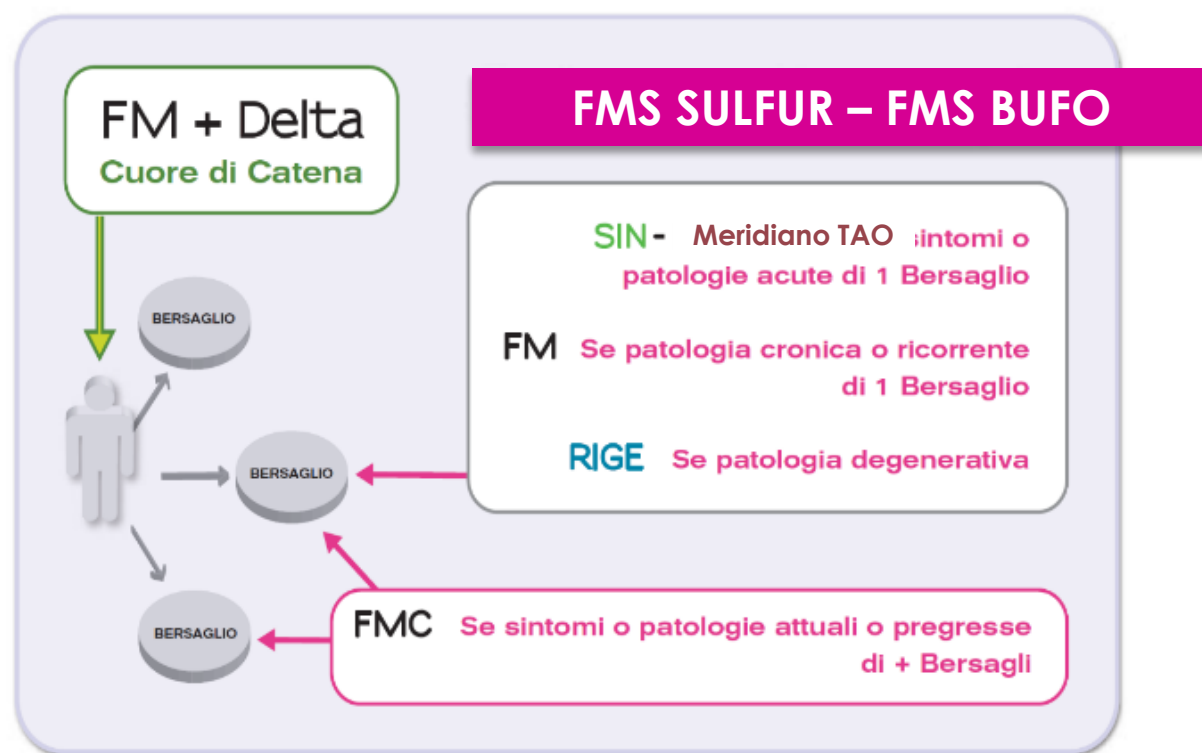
FM + Delta
Cuore di Catena

FMS SULFUR – FMS BUFO

SIN - Meridiano TAO sintomi o patologie acute di 1 Bersaglio

FM Se patologia cronica o ricorrente di 1 Bersaglio

RIGE Se patologia degenerativa

BERSAGLIO

BERSAGLIO

BERSAGLIO

FMC Se sintomi o patologie attuali o pregresse di + Bersagli